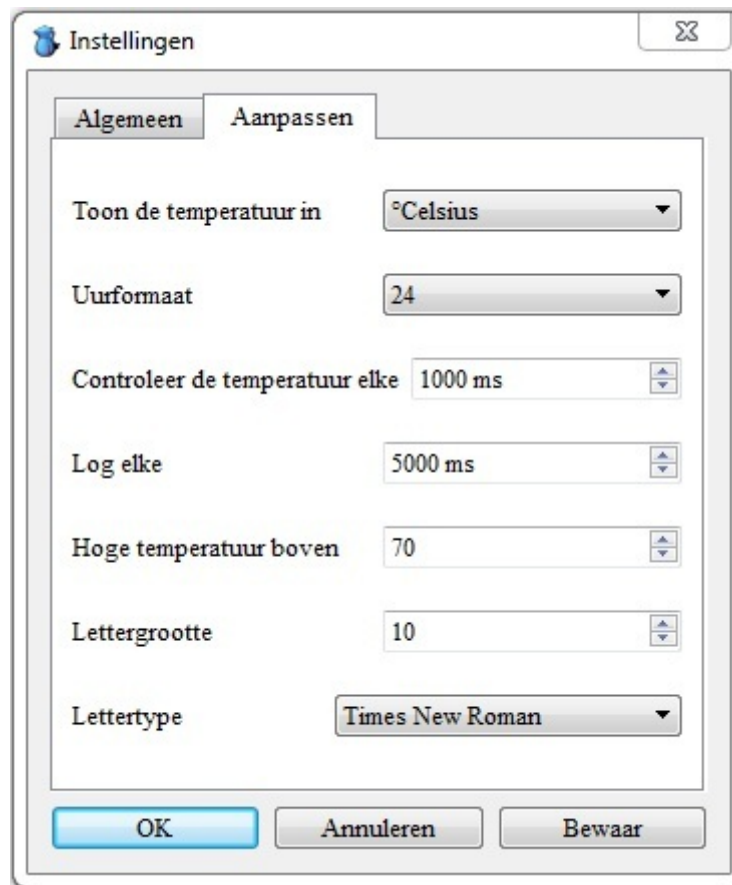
Instellingen

Algemeen
Aanpassen

Toon de temperatuur in
°Celsius

Uurformaat
24

Controleer de temperatuur elke
1000 ms

Log elke
5000 ms

Hoge temperatuur boven
70

Lettergrootte
10

Lettertype
Times New Roman

OK
Annuleren
Bewaar